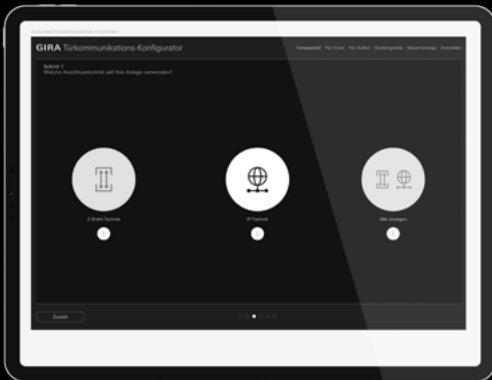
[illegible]

GIRA Türkommunikations-Konfigurator

Voraussetzung Für Innen Für Außen Systemgeräte Gesamtanlage Anmelden

Schritt 1
Welche Anschlusstechnik soll Ihre Anlage verwenden?

2-Draht-Technik

IP-Technik

Alle anzeigen

Zurück